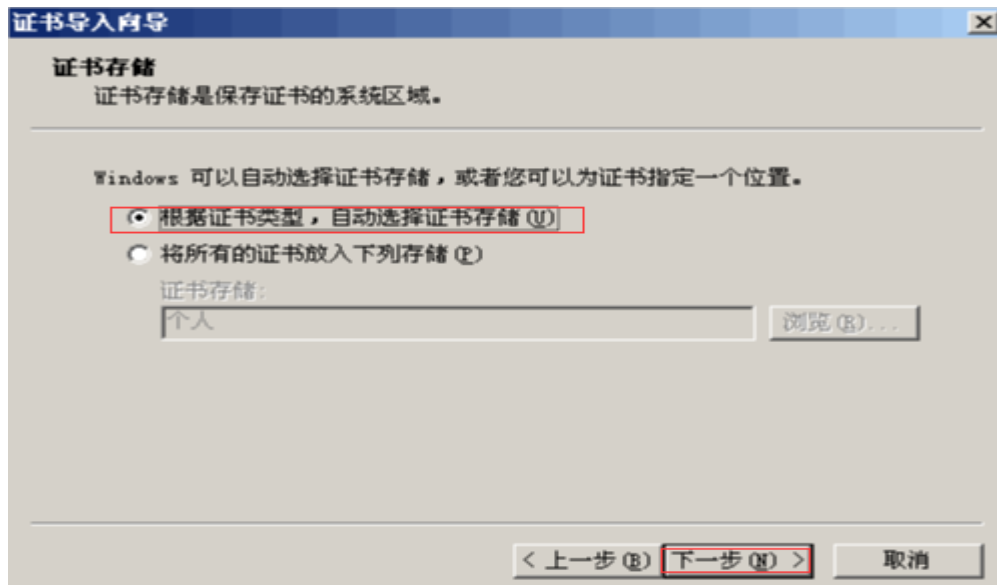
证书导入向导

证书存储
证书存储是保存证书的系统区域。

Windows 可以自动选择证书存储，或者您可以为证书指定一个位置。

根据证书类型，自动选择证书存储 (U)

将所有的证书放入下列存储 (P)

证书存储:

个人

浏览 (R)...

< 上一步 (B)

下一步 (N) >

取消